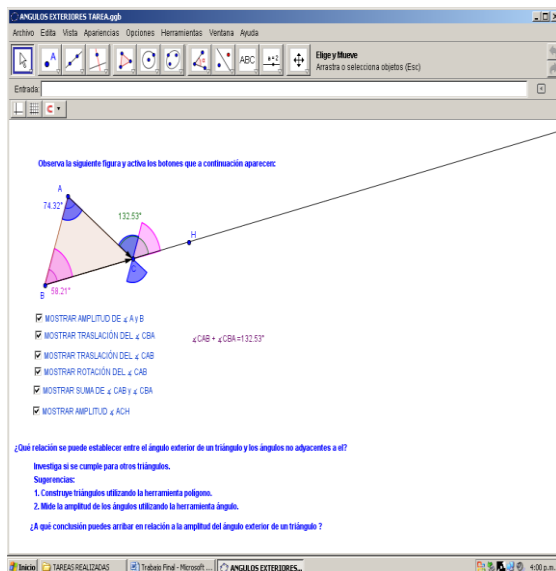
ANGULOS EXTERIORES TAREA.ggb

Archivo Edita Vista Apariencias Opciones Herramientas Ventana Ayuda

ABC

Elige y Mueve
Arrastra o selecciona objetos (Esc)

Entrada

Observa la siguiente figura y activa los botones que a continuación aparecen:

A
74.32°
132.53°
H
C
B
58.21°

MOSTRAR AMPLITUD DE ∡ A y B
MOSTRAR TRASLACIÓN DEL ∡ CBA
MOSTRAR TRASLACIÓN DEL ∡ CAB
MOSTRAR ROTACIÓN DEL ∡ CAB
MOSTRAR SUMA DE ∡ CAB y ∡ CBA
MOSTRAR AMPLITUD ∡ ACH

∡CAB + ∡CBA =132.53°

¿Qué relación se puede establecer entre el ángulo exterior de un triángulo y los ángulos no adyacentes a el?

Investiga si se cumple para otros triángulos.
Sugerencias:
1. Construye triángulos utilizando la herramienta polígono.
2. Mide la amplitud de los ángulos utilizando la herramienta ángulo.

¿A qué conclusión puedes arribar en relación a la amplitud del ángulo exterior de un triángulo ?

Inicio TAREAS REALIZADAS Trabajo Final - Microsoft ... ANGULOS EXTERIORES... 4:00 p.m.